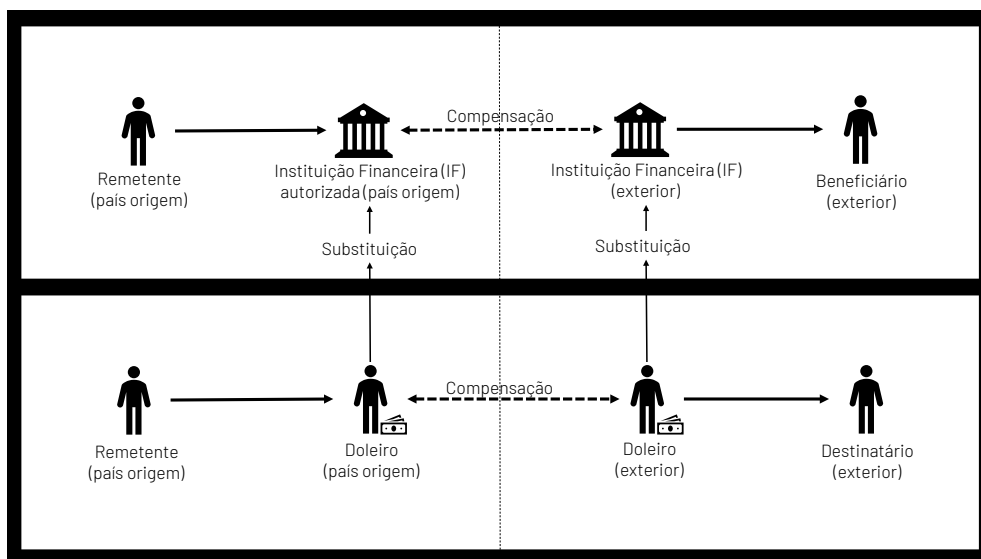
Remetente (país origem)

Instituição Financeira (IF) autorizada (país origem)

Compensação

Instituição Financeira (IF) (exterior)

Beneficiário (exterior)

Substituição

Substituição

Remetente (país origem)

Doleiro (país origem)

Compensação

Doleiro (exterior)

Destinatário (exterior)